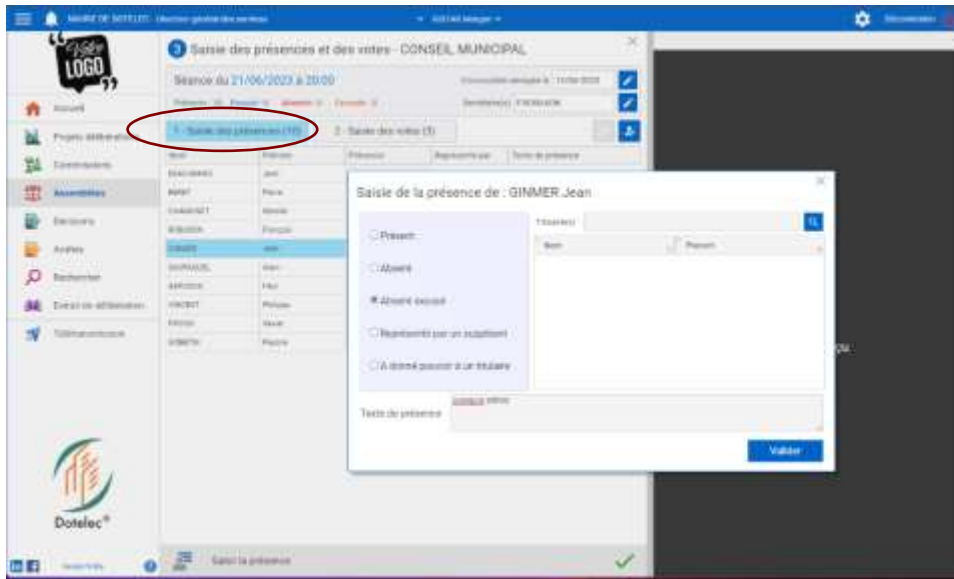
MAIRIE DE DOTELEC · Direction générale des services

Votre LOGO

Accueil
Projets délibération
Commissions
Assemblées
Décisions
Arrêtés
Rechercher
Extrait de délibération
Télétransmission

Dotelec®

Saisie des présences et des votes - CONSEIL MUNICIPAL

Séance du 21/06/2023 à 20:00

1 - Saisie des présences (10)
2 - Saisie des votes (5)

| Nom | Prénom | Présence | Représenté par | Texte de présence |
|---|---|---|---|---|
| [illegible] | Jean | | | |
| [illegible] | Pierre | | | |
| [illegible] | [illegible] | | | |
| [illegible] | François | | | |
| GINMER | Jean | | | |
| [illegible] | Alain | | | |
| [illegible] | Paul | | | |
| VINCENT | Philippe | | | |
| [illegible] | Xavier | | | |
| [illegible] | Pauline | | | |

Saisie de la présence de : GINMER Jean

Présent
Absent
Absent excusé
Représenté par un suppléant
A donné pouvoir à un titulaire

Titulaire(s)
Nom | Prénom

Texte de présence

Valider

Saisir la présence